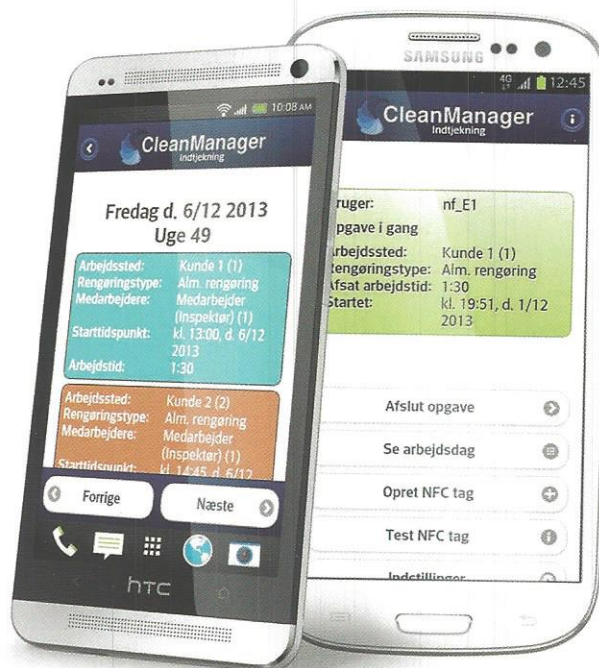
10:08 AM

CleanManager
Indtjekning

Fredag d. 6/12 2013
Uge 49

Arbejdssted: Kunde 1 (1)
Rengøringstype: Alm. rengøring
Medarbejdere: Medarbejder (Inspektør) (1)
Starttidspunkt: kl. 13:00, d. 6/12 2013
Arbejdstid: 1:30

Arbejdssted: Kunde 2 (2)
Rengøringstype: Alm. rengøring
Medarbejdere: Medarbejder (Inspektør) (1)
Starttidspunkt: kl. 14:45, d. 6/12

Forrige
Næste

htc

SAMSUNG

12:45

CleanManager
Indtjekning

ruger: nf_E1
opgave i gang
rbejdssted: Kunde 1 (1)
engøringstype: Alm. rengøring
fsat arbejdstid: 1:30
tartet: kl. 19:51, d. 1/12 2013

Afslut opgave
Se arbejdsdag
Opret NFC tag
Test NFC tag
Indstillinger